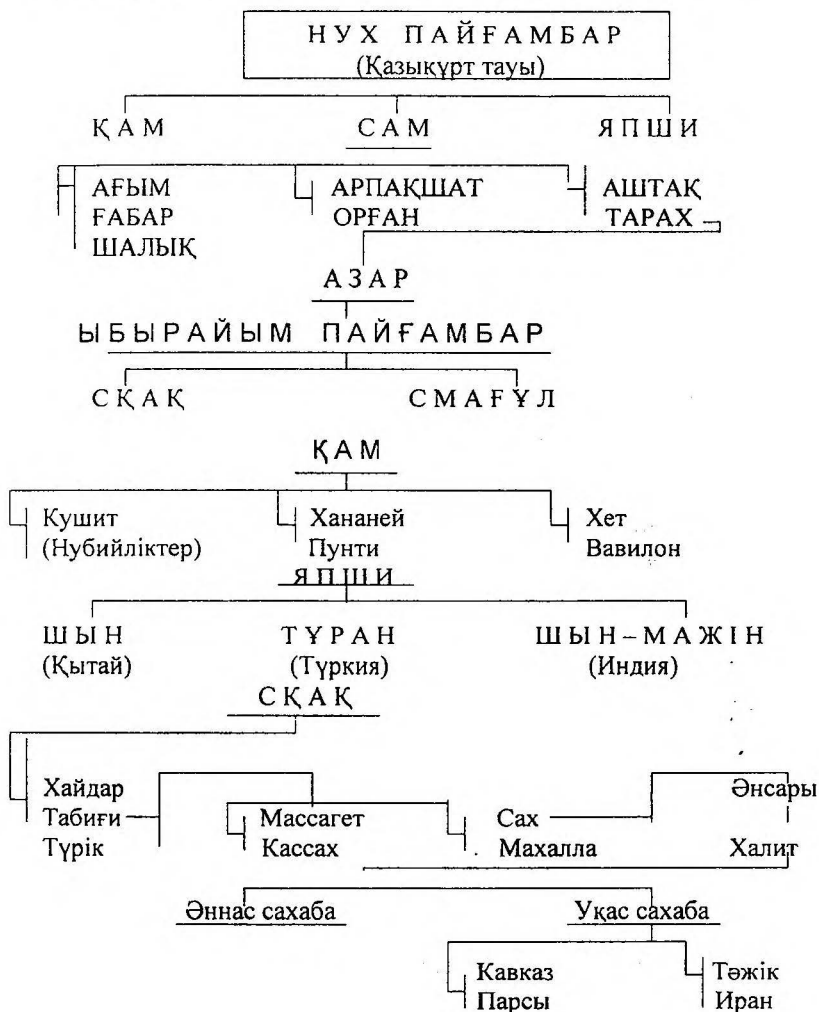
НУХ ПАЙҒАМБАР
(Қазықұрт тауы)

ҚАМ
САМ
ЯПШИ

АҒЫМ
ҒАБАР
ШАЛЫҚ

АРПАҚШАТ
ОРҒАН

АШТАҚ
ТАРАХ

АЗАР

ЫБЫРАЙЫМ ПАЙҒАМБАР

СҚАҚ
СМАҒҰЛ

ҚАМ

Кушит
(Нубийліктер)

Хананей
Пунти

Хет
Вавилон

ЯПШИ

ШЫН
(Қытай)

ТҰРАН
(Түркия)

ШЫН-МАЖІН
(Индия)

СҚАҚ

Хайдар
Табиғи
Түрік

Массагет
Кассах

Сах
Махалла

Әнсары
Халит

Әннас сахаба
Уқас сахаба

Кавказ
Парсы

Тәжік
Иран